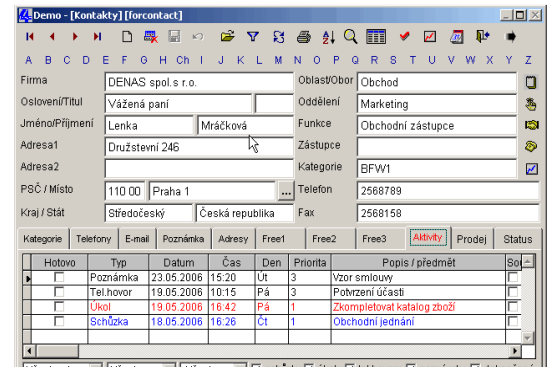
Demo - [Kontakty] [forcontact]

A B C D E F G H Ch I J K L M N O P Q R S T U V W X Y Z

Firma DENAS spol.s r.o.
Oslovení/Titul Vážená paní
Jméno/Příjmení Lenka Mráčková
Adresa1 Družstevní 246
Adresa2
PSČ / Místo 110 00 Praha 1 ...
Kraj / Stát Středočeský Česká republika

Oblast/Obor Obchod
Oddělení Marketing
Funkce Obchodní zástupce
Zástupce
Kategorie BFW1
Telefon 2568789
Fax 2568158

Kategorie | Telefony | E-mail | Poznámka | Adresy | Free1 | Free2 | Free3 | Aktivity | Prodej | Status

| Hotovo | Typ | Datum | Čas | Den | Priorita | Popis / předmět | So |
|---|---|---|---|---|---|---|---|
| | Poznámka | 23.05.2006 | 15:20 | Út | 3 | Vzor smlouvy | |
| | Tel.hovor | 19.05.2006 | 10:15 | Pá | 3 | Potvrzení účasti | |
| | Úkol | 19.05.2006 | 16:42 | Pá | 1 | Zkompletovat katalog zboží | |
| | Schůzka | 18.05.2006 | 16:26 | Čt | 1 | Obchodní jednání | |